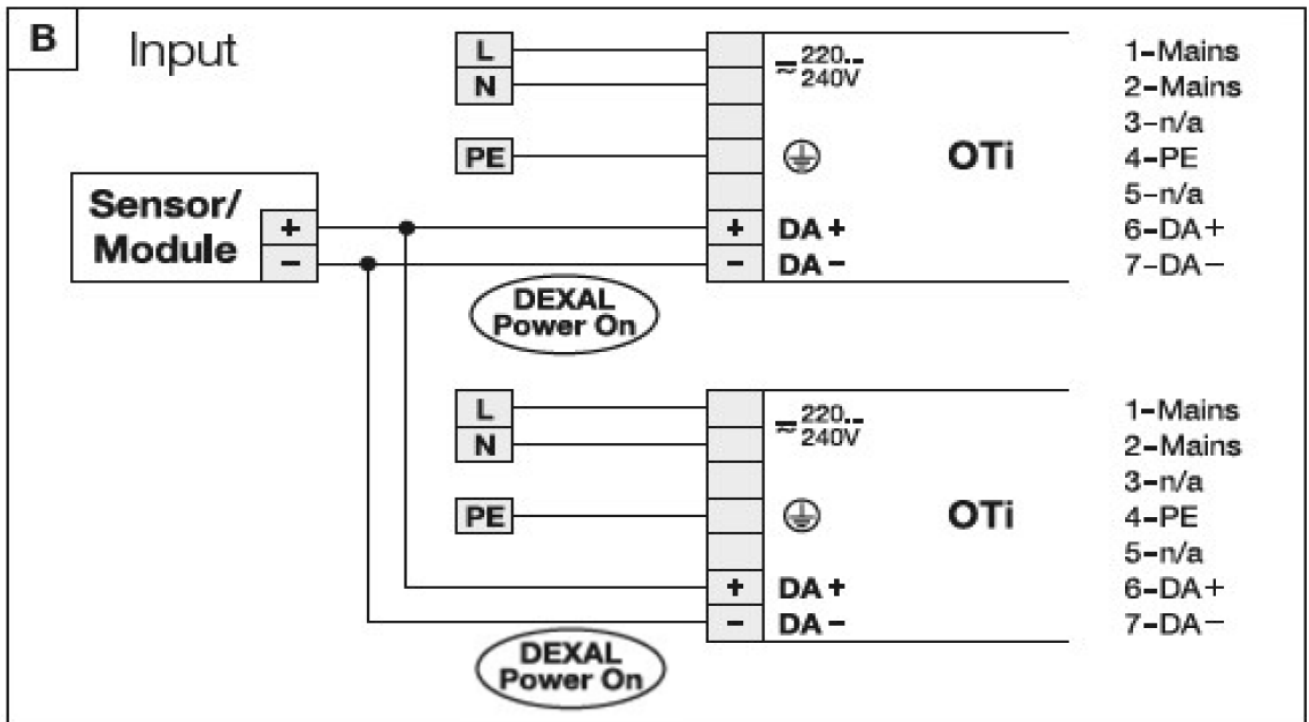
B Input

L
N
PE
$\approx$ 220..240V
OTi
1-Mains
2-Mains
3-n/a
4-PE
5-n/a
6-DA+
7-DA−

Sensor/ Module
+
−
+ DA+
− DA−

DEXAL Power On

L
N
PE
$\approx$ 220..240V
OTi
1-Mains
2-Mains
3-n/a
4-PE
5-n/a
6-DA+
7-DA−

+ DA+
− DA−

DEXAL Power On